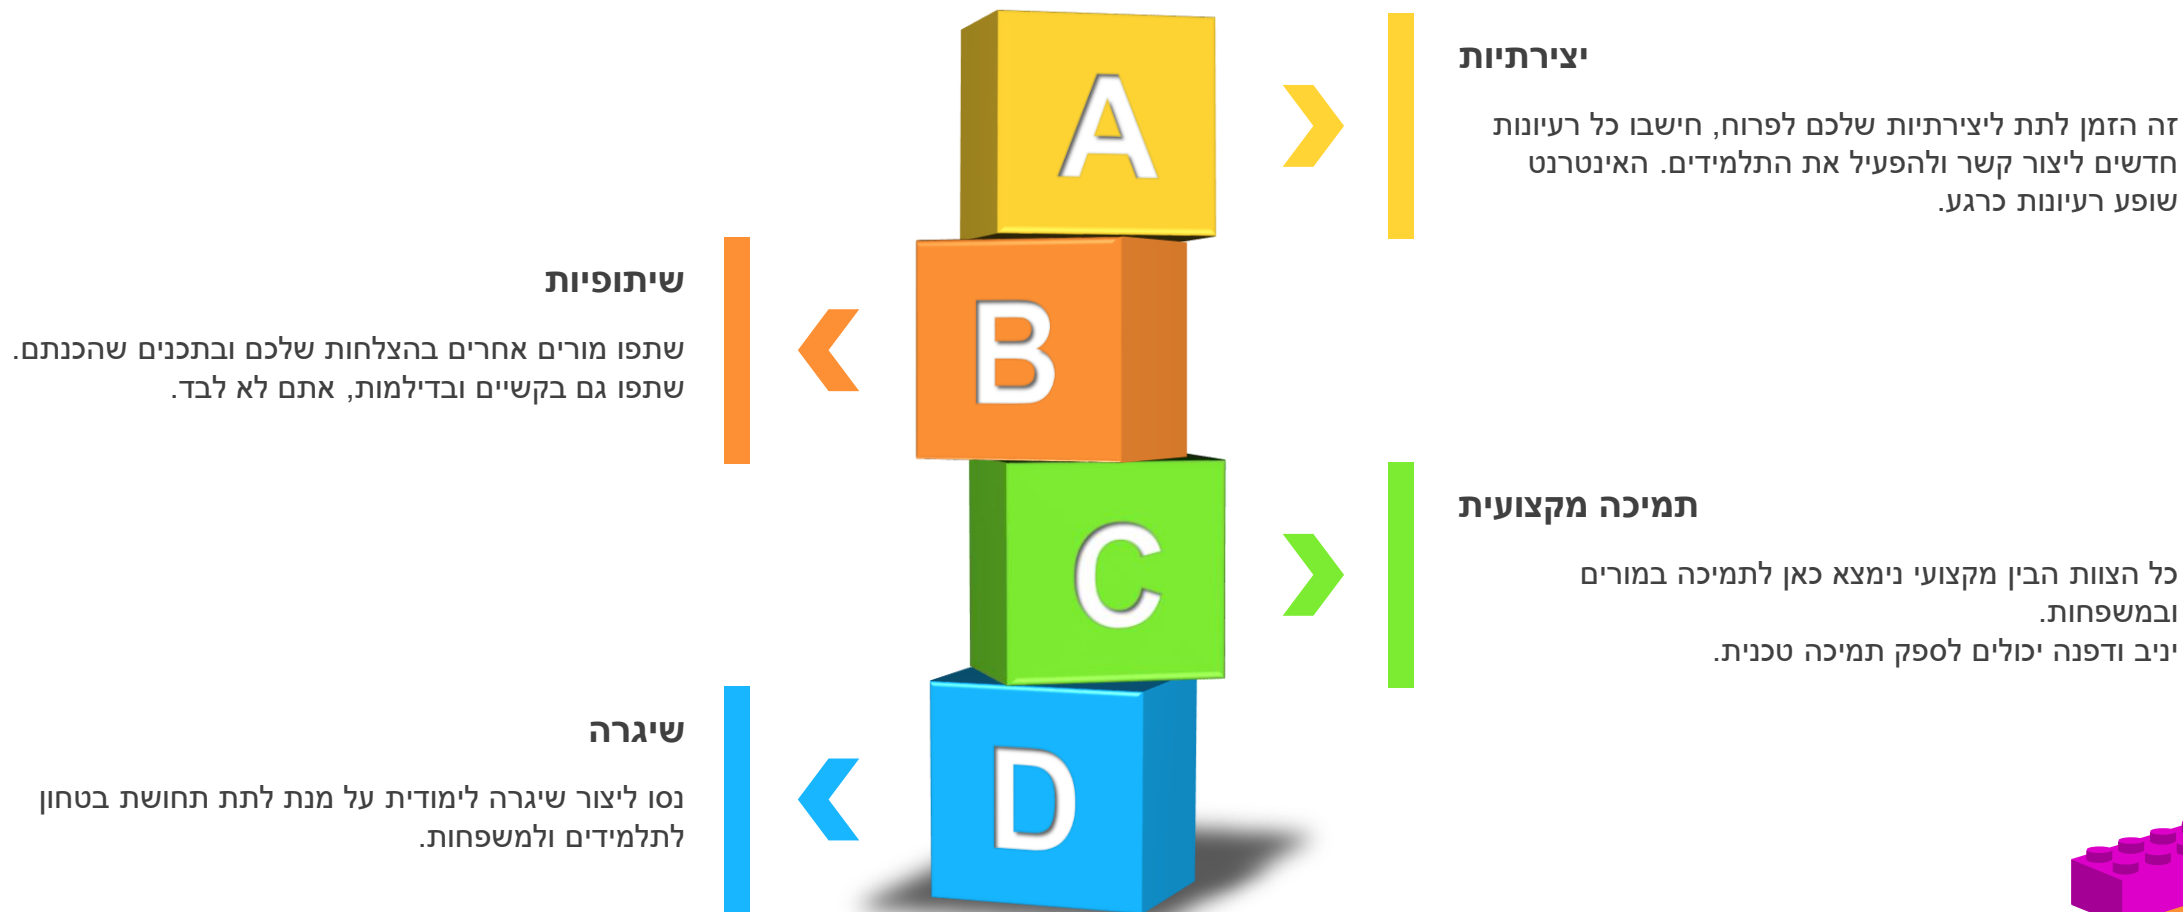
A

יצירתיות

זה הזמן לתת ליצירתיות שלכם לפרוח, חישבו כל רעיונות חדשים ליצור קשר ולהפעיל את התלמידים. האינטרנט שופע רעיונות כרגע.

B

שיתופיות

שתפו מורים אחרים בהצלחות שלכם ובתכנים שהכנתם. שתפו גם בקשיים ובדילמות, אתם לא לבד.

C

תמיכה מקצועית

כל הצוות הבין מקצועי נימצא כאן לתמיכה במורים ובמשפחות.
יניב ודפנה יכולים לספק תמיכה טכנית.

D

שיגרה

נסו ליצור שיגרה לימודית על מנת לתת תחושת בטחון לתלמידים ולמשפחות.